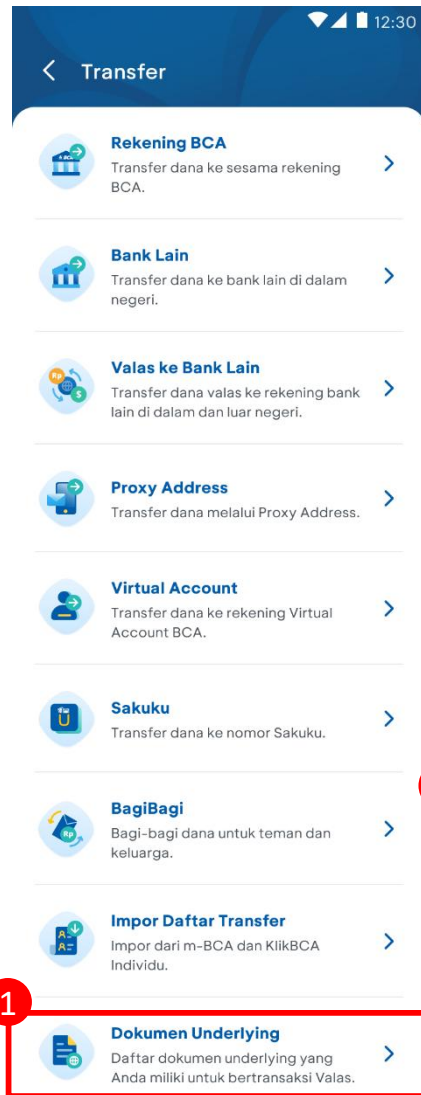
12:30

Transfer

Rekening BCA
Transfer dana ke sesama rekening BCA.

Bank Lain
Transfer dana ke bank lain di dalam negeri.

Valas ke Bank Lain
Transfer dana valas ke rekening bank lain di dalam dan luar negeri.

Proxy Address
Transfer dana melalui Proxy Address.

Virtual Account
Transfer dana ke rekening Virtual Account BCA.

Sakuku
Transfer dana ke nomor Sakuku.

BagiBagi
Bagi-bagi dana untuk teman dan keluarga.

Impor Daftar Transfer
Impor dari m-BCA dan KlikBCA Individu.

1

Dokumen Underlying
Daftar dokumen underlying yang Anda miliki untuk bertransaksi Valas.